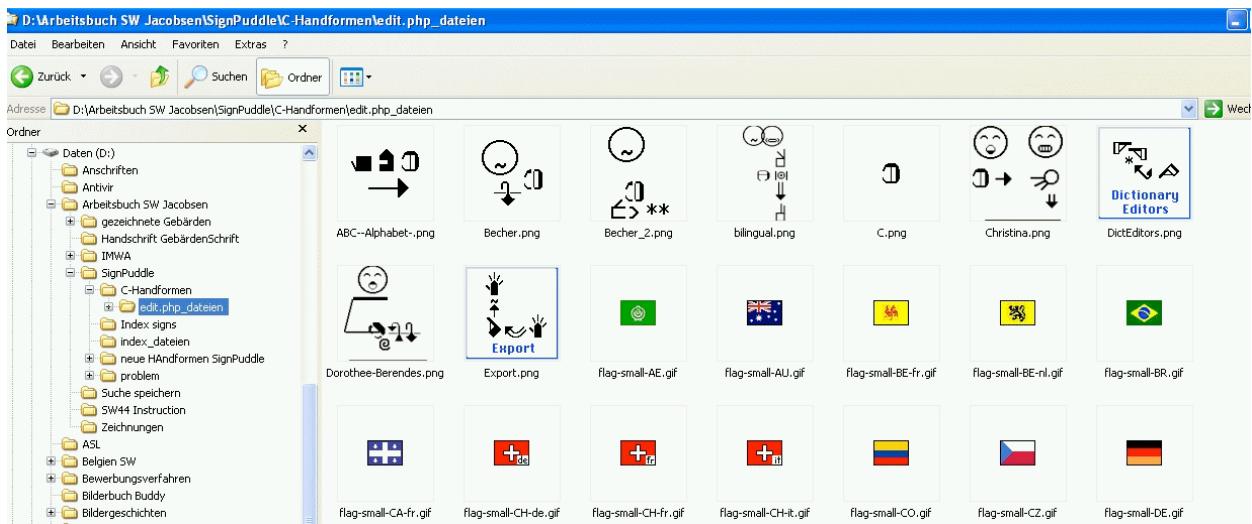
D:\Arbeitsbuch SW Jacobsen\SignPuddle\C-Handformen\edit.php_dateien

Datei Bearbeiten Ansicht Favoriten Extras ?

Zurück Suchen Ordner

Adresse D:\Arbeitsbuch SW Jacobsen\SignPuddle\C-Handformen\edit.php_dateien Wech

Ordner ×

Daten (D:)
Anschriften
Antivir
Arbeitsbuch SW Jacobsen
gezeichnete Gebärden
Handschrift GebärdenSchrift
IMWA
SignPuddle
C-Handformen
edit.php_dateien
Index signs
index_dateien
neue HAndformen SignPuddle
problem
Suche speichern
SW44 Instruction
Zeichnungen
ASL
Belgien SW
Bewerbungsverfahren
Bilderbuch Buddy
Bildergeschichten

Dictionary Editors

Export

ABC--Alphabet-.png
Becher.png
Becher_2.png
bilingual.png
C.png
Christina.png
DictEditors.png
Dorothee-Berendes.png
Export.png
flag-small-AE.gif
flag-small-AU.gif
flag-small-BE-fr.gif
flag-small-BE-nl.gif
flag-small-BR.gif
flag-small-CA-fr.gif
flag-small-CH-de.gif
flag-small-CH-fr.gif
flag-small-CH-it.gif
flag-small-CO.gif
flag-small-CZ.gif
flag-small-DE.gif